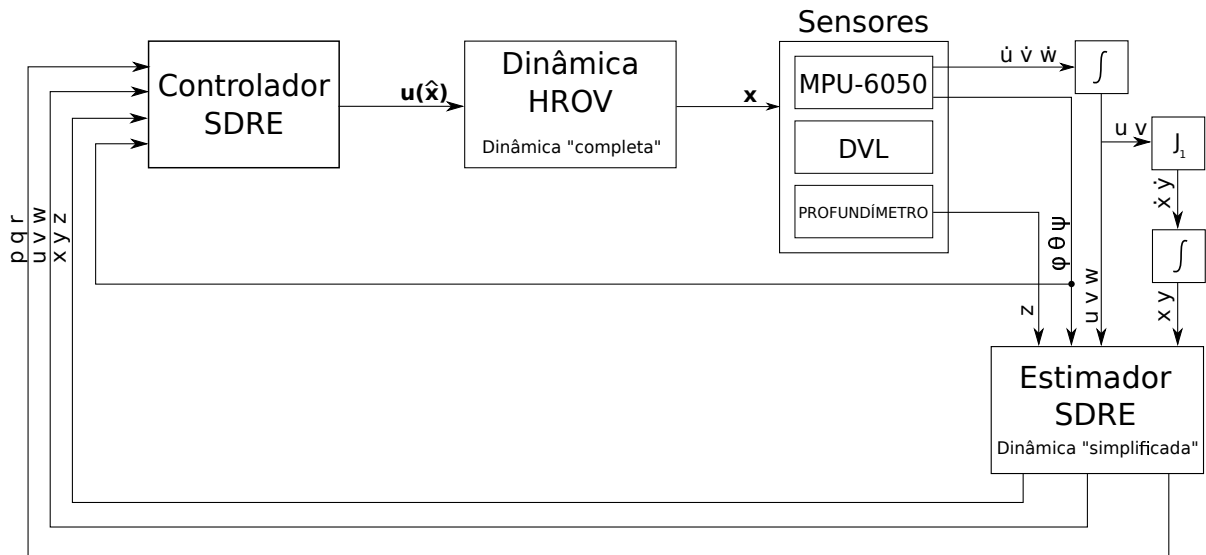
Sensores

Controlador SDRE

$\mathbf{u(\hat{x})}$

Dinâmica HROV

Dinâmica "completa"

$\mathbf{x}$

MPU-6050

DVL

PROFUNDÍMETRO

$\dot{u}\ \dot{v}\ \dot{w}$

$\int$

u v

$J_1$

$\dot{x}\ \dot{y}$

$\int$

p q r

u v w

x y z

$\varphi\ \theta\ \psi$

z

u v w

x y

Estimador SDRE

Dinâmica "simplificada"